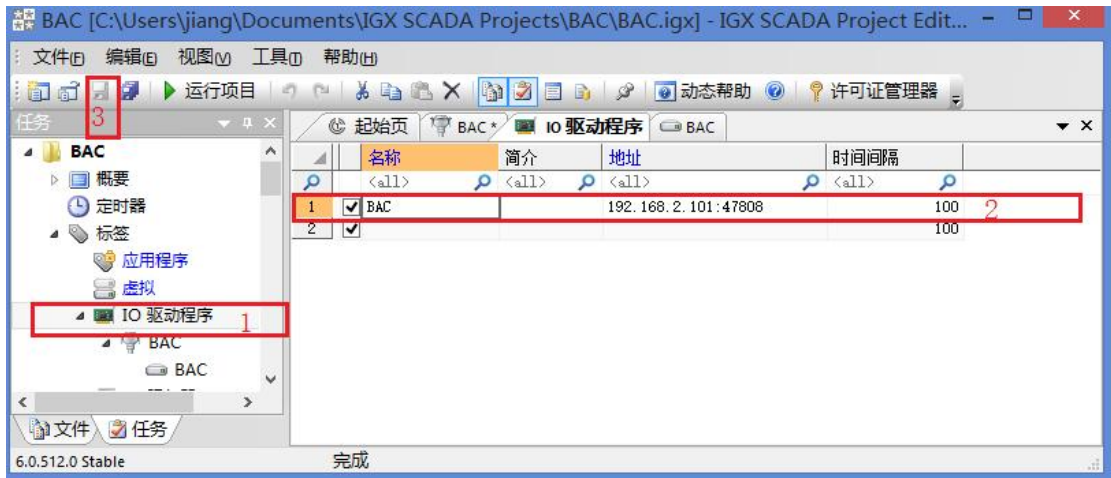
BAC [C:\Users\jiang\Documents\IGX SCADA Projects\BAC\BAC.igx] - IGX SCADA Project Edit...

文件(F) 编辑(E) 视图(V) 工具(T) 帮助(H)

运行项目 动态帮助 许可证管理器

3

任务

BAC
概要
定时器
标签
应用程序
虚拟
IO 驱动程序 1
BAC
BAC

文件 任务

起始页 BAC * IO 驱动程序 BAC

| | | 名称 | 简介 | 地址 | 时间间隔 |
|---|---|---|---|---|---|
| | | <all> | <all> | <all> | <all> |
| 1 | ✓ | BAC | | 192.168.2.101:47808 | 100 |
| 2 | ✓ | | | | 100 |

2

6.0.512.0 Stable 完成